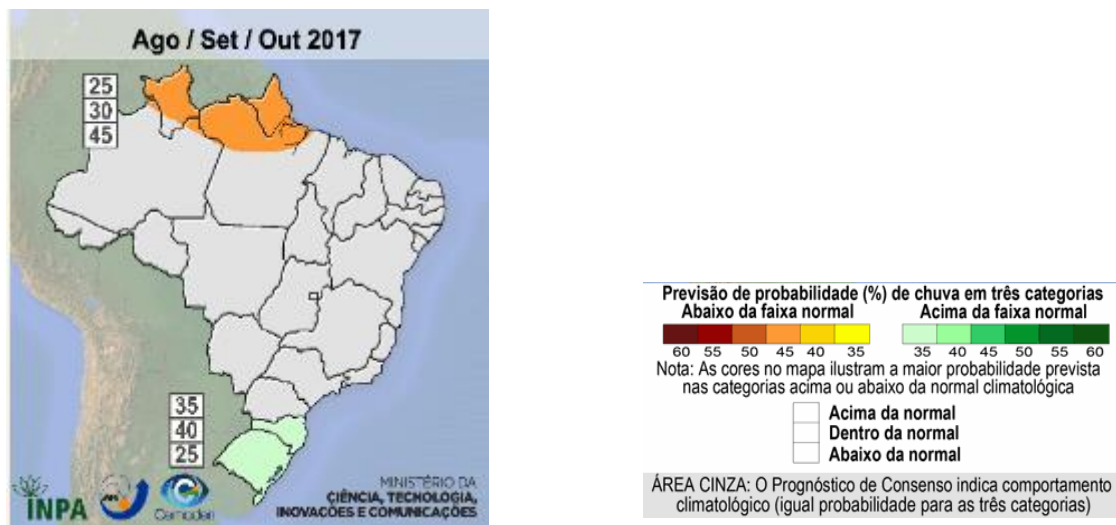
Ago / Set / Out 2017

| 25 |
|---|
| 30 |
| 45 |

| 35 |
|---|
| 40 |
| 25 |

INPA

Cemaden

MINISTÉRIO DA CIÊNCIA, TECNOLOGIA, INOVAÇÕES E COMUNICAÇÕES

Previsão de probabilidade (%) de chuva em três categorias

Abaixo da faixa normal

60 55 50 45 40 35

Acima da faixa normal

35 40 45 50 55 60

Nota: As cores no mapa ilustram a maior probabilidade prevista nas categorias acima ou abaixo da normal climatológica

Acima da normal
Dentro da normal
Abaixo da normal

ÁREA CINZA: O Prognóstico de Consenso indica comportamento climatológico (igual probabilidade para as três categorias)